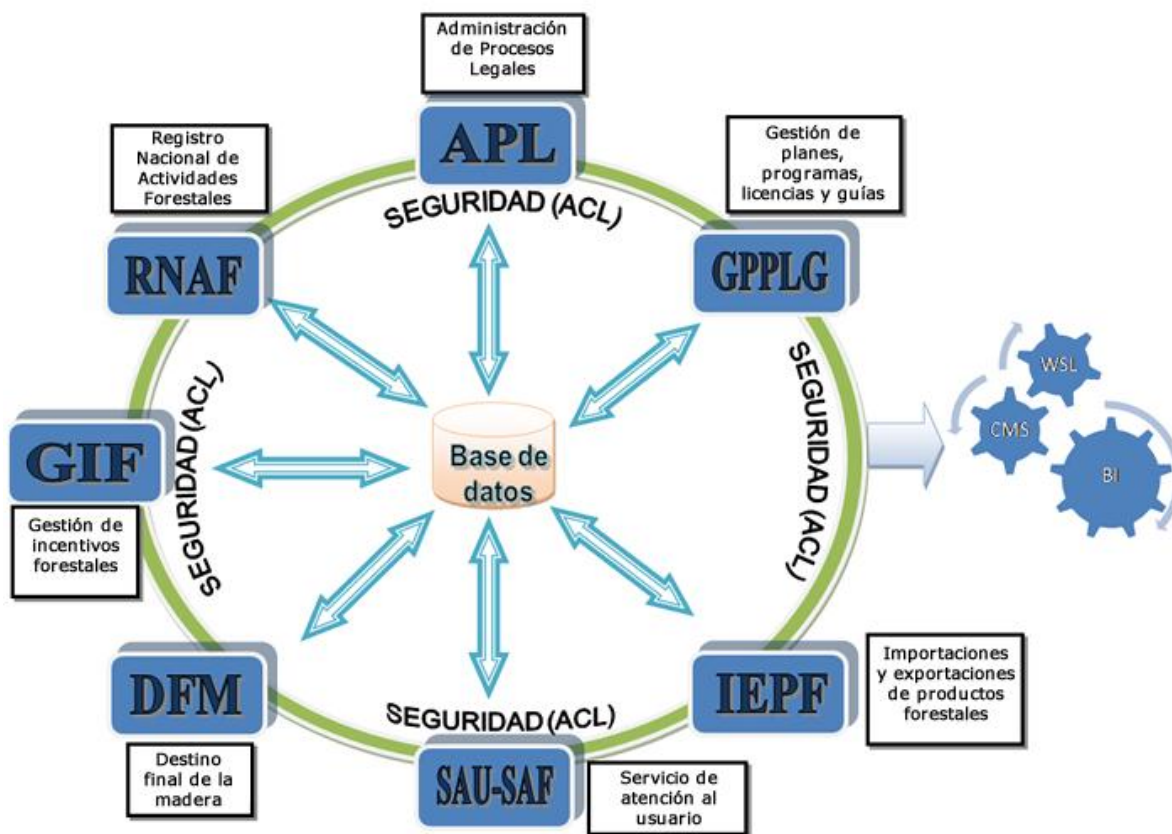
Administración de Procesos Legales

APL

SEGURIDAD (ACL)

Registro Nacional de Actividades Forestales

RNAF

Gestión de planes, programas, licencias y guías

GPPLG

SEGURIDAD (ACL)

SEGURIDAD (ACL)

WSL

CMS

BI

GIF

Base de datos

Gestión de incentivos forestales

Importaciones y exportaciones de productos forestales

IEPF

DFM

SEGURIDAD (ACL)

Destino final de la madera

SAU-SAF

Servicio de atención al usuario